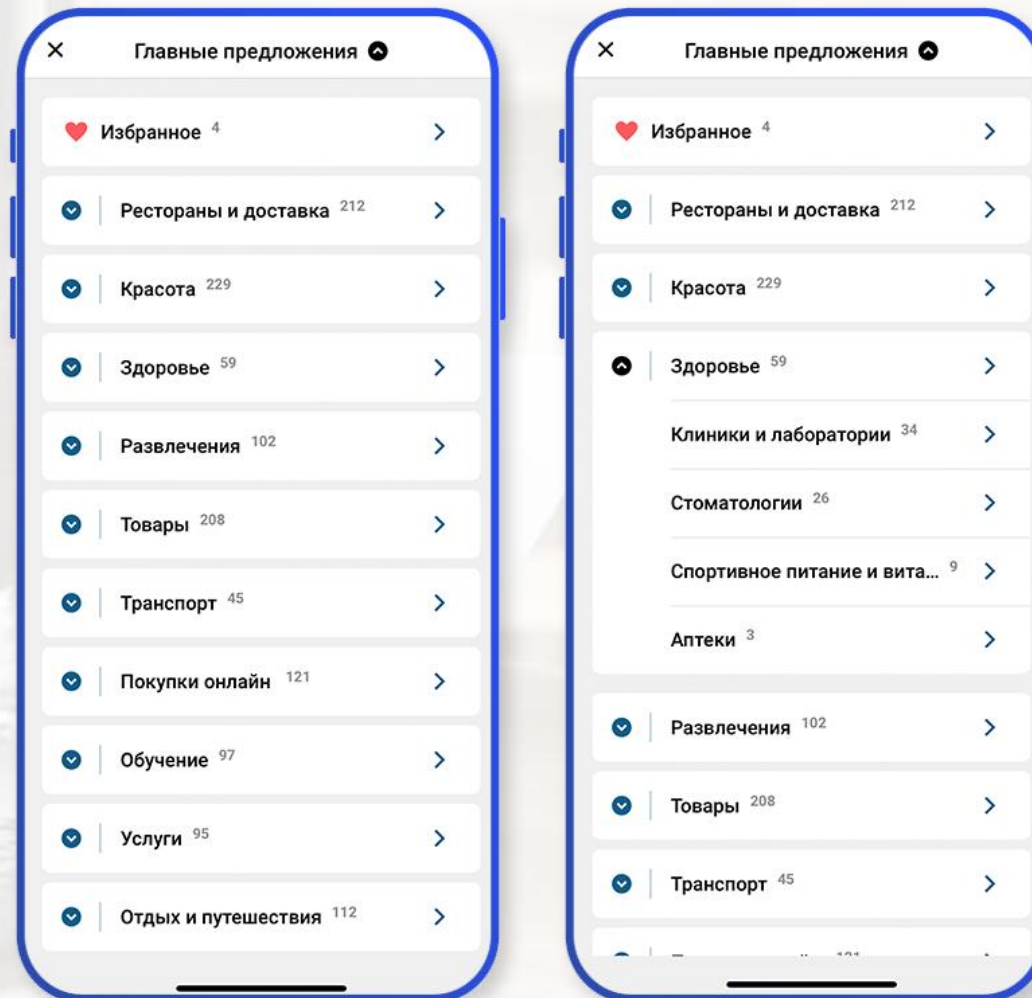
Главные предложения

Избранное 4

Рестораны и доставка 212

Красота 229

Здоровье 59

Развлечения 102

Товары 208

Транспорт 45

Покупки онлайн 121

Обучение 97

Услуги 95

Отдых и путешествия 112

Главные предложения

Избранное 4

Рестораны и доставка 212

Красота 229

Здоровье 59

Клиники и лаборатории 34

Стоматологии 26

Спортивное питание и вита... 9

Аптеки 3

Развлечения 102

Товары 208

Транспорт 45

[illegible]